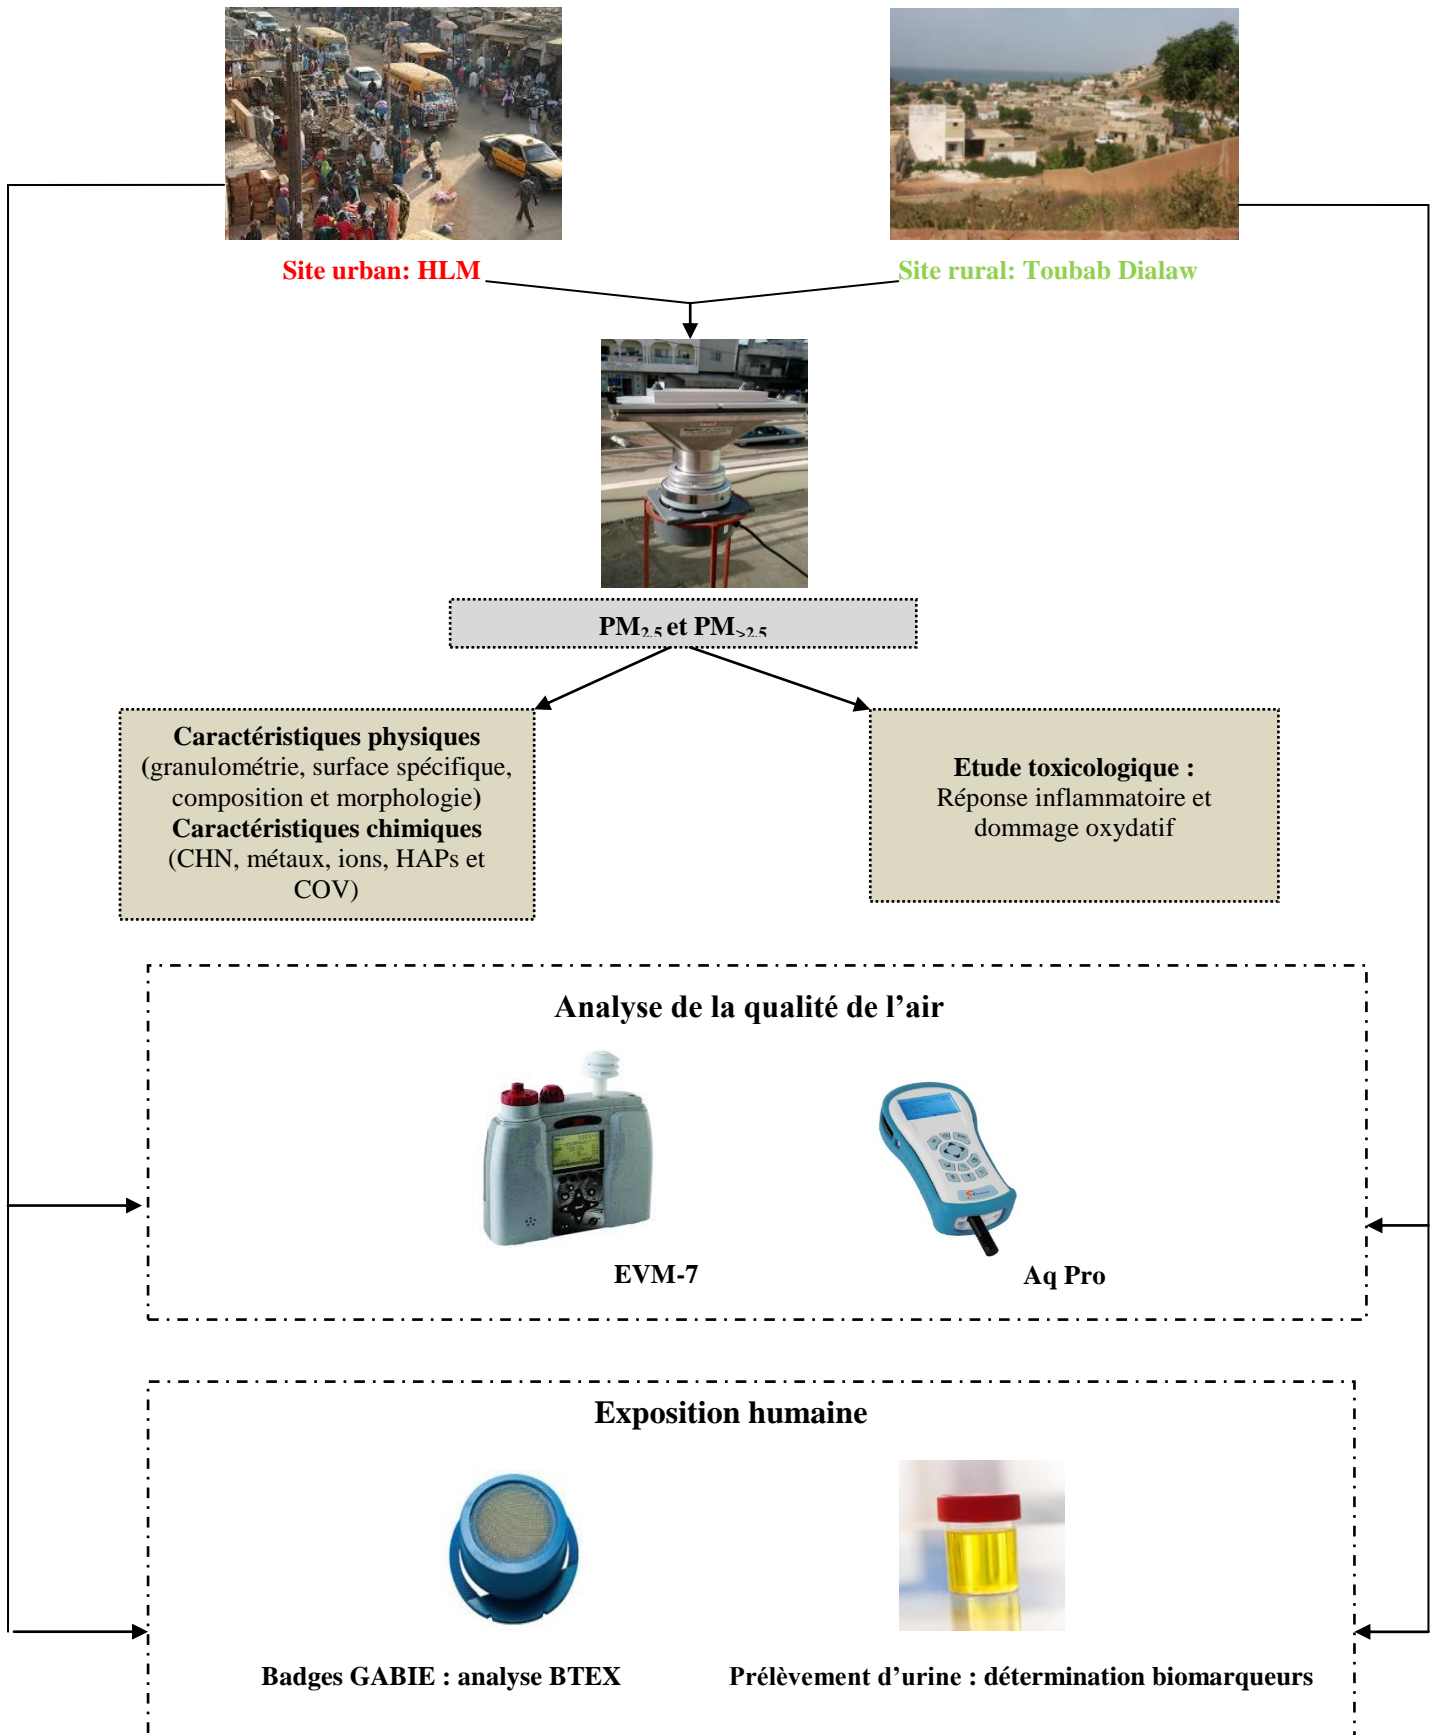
Site urban: HLM

Site rural: Toubab Dialaw

PM$_{2.5}$ et PM$_{>2.5}$

**Caractéristiques physiques** (granulométrie, surface spécifique, composition et morphologie)
**Caractéristiques chimiques** (CHN, métaux, ions, HAPs et COV)

**Etude toxicologique :** Réponse inflammatoire et dommage oxydatif

Analyse de la qualité de l’air

EVM-7

Aq Pro

Exposition humaine

Badges GABIE : analyse BTEX

Prélèvement d’urine : détermination biomarqueurs